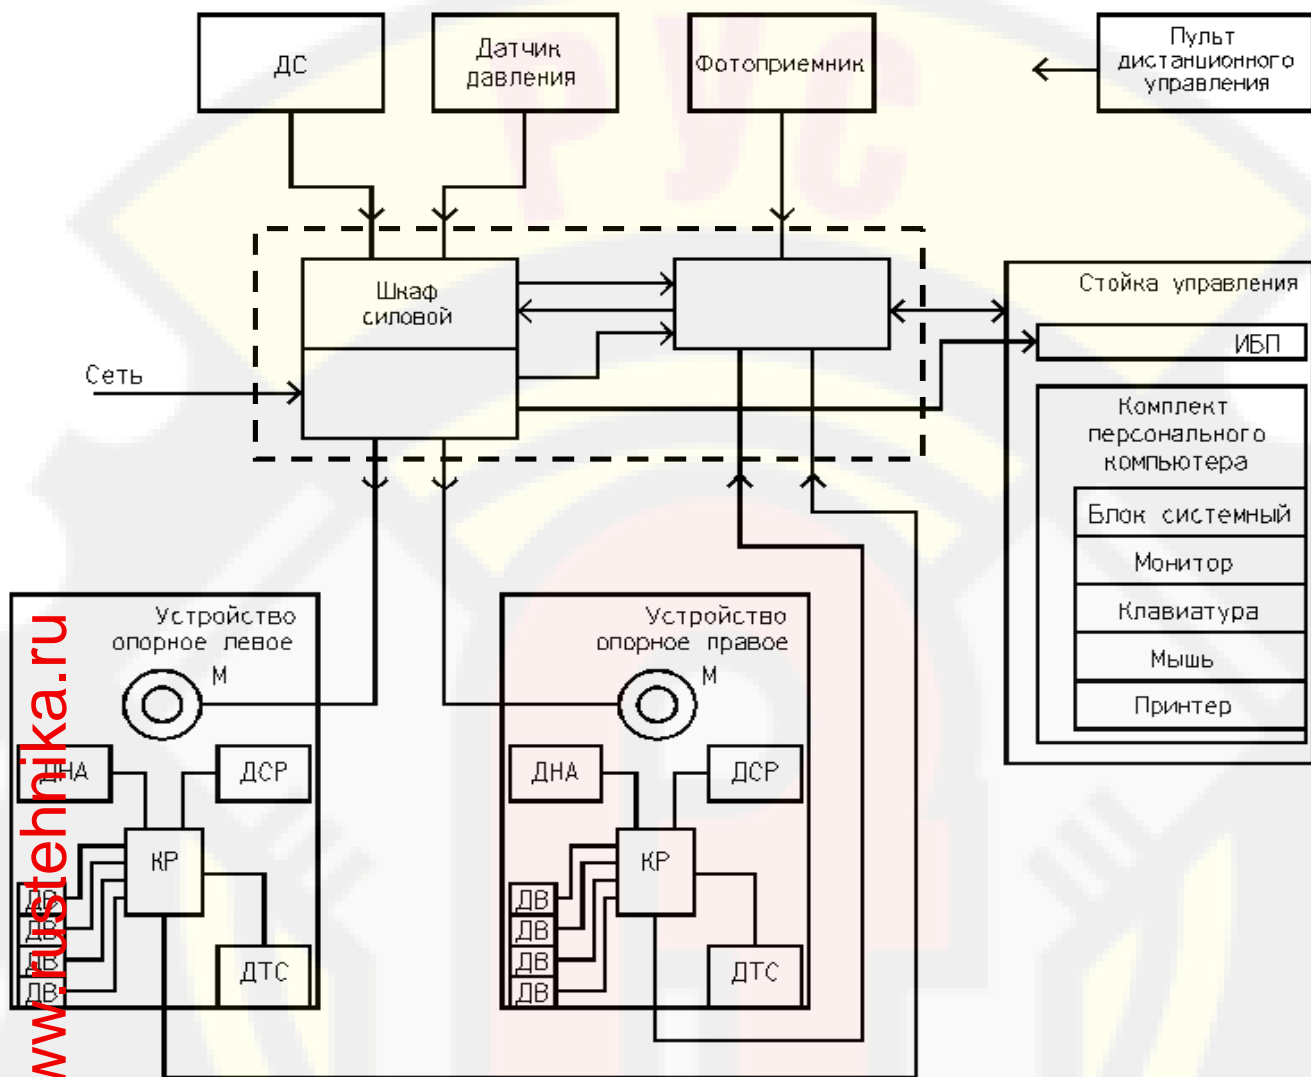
ДС

Датчик давления

Фотоприемник

Пульт дистанционного управления

Шкаф силовой

Сеть

Стойка управления

ИБП

Комплект персонального компьютера

Блок системный

Монитор

Клавиатура

Мышь

Принтер

Устройство опорное левое

М

ДНА

ДСР

КР

ДВ

ДВ

ДВ

ДВ

ДТС

Устройство опорное правое

М

ДНА

ДСР

КР

ДВ

ДВ

ДВ

ДВ

ДТС

www.rustehnika.ru